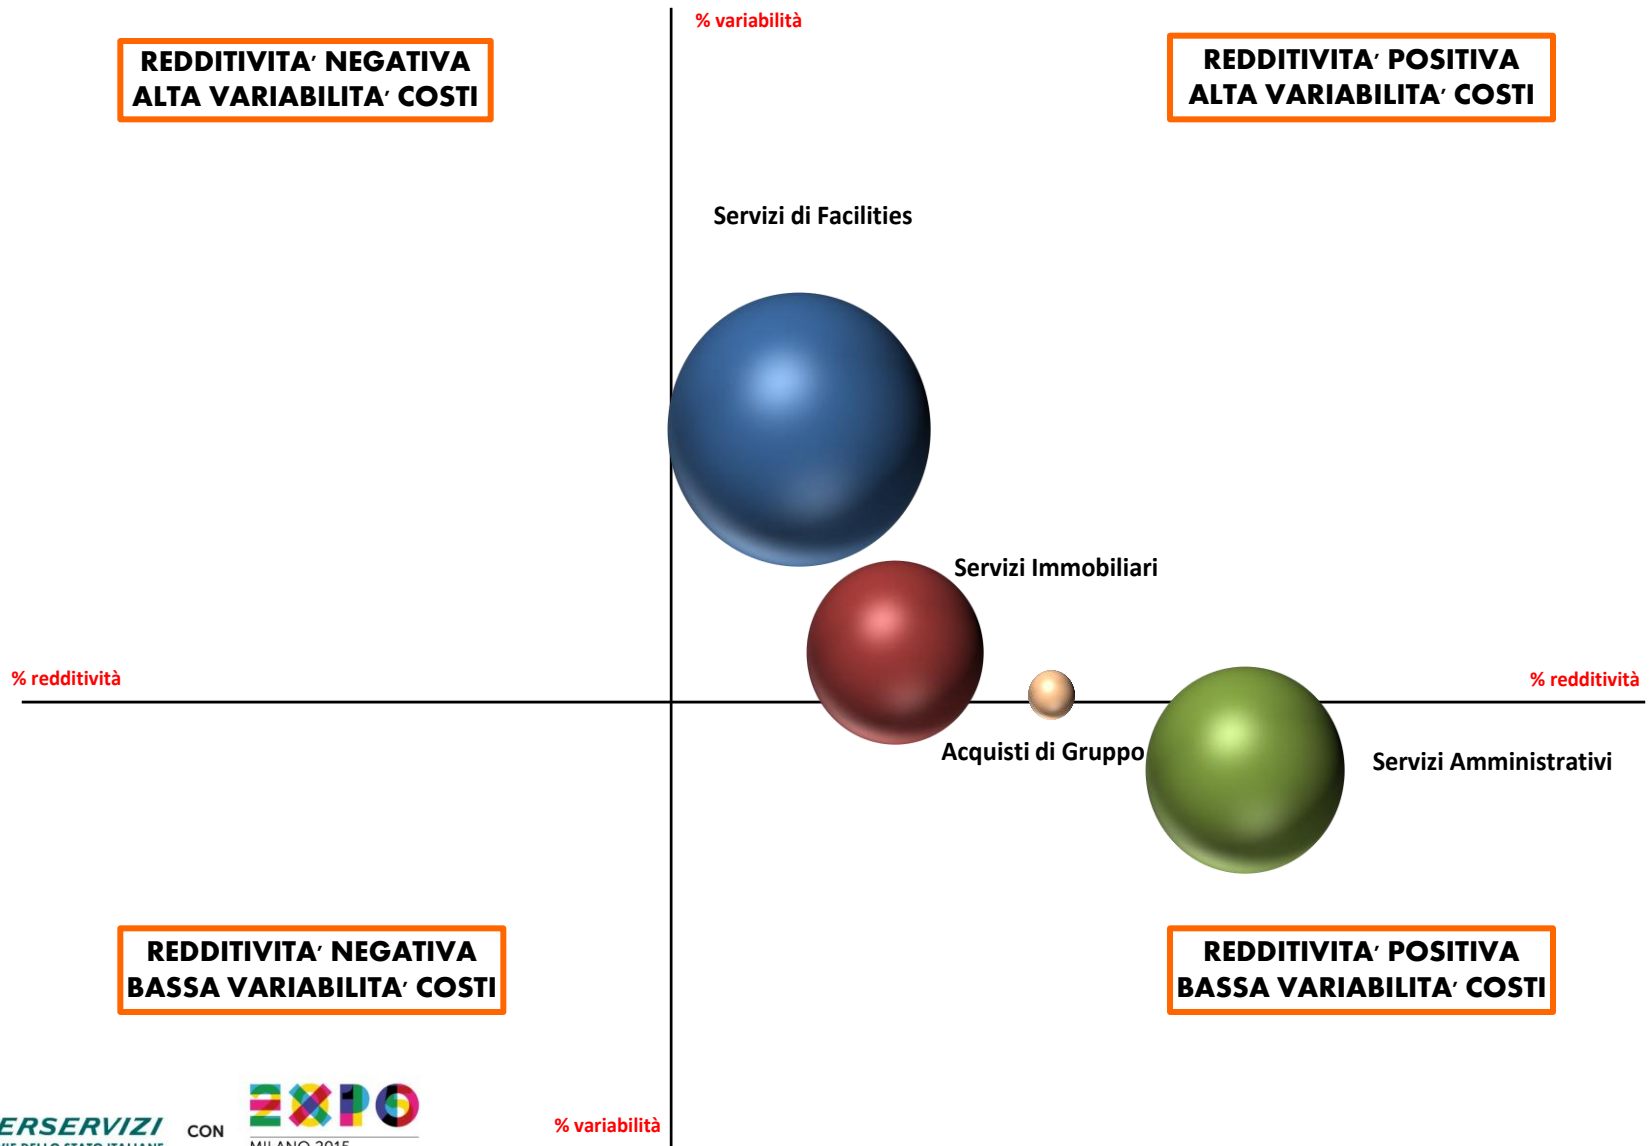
% variabilità

REDDITIVITA' NEGATIVA
ALTA VARIABILITA' COSTI

REDDITIVITA' POSITIVA
ALTA VARIABILITA' COSTI

Servizi di Facilities

Servizi Immobiliari

% redditività

% redditività

Acquisti di Gruppo

Servizi Amministrativi

REDDITIVITA' NEGATIVA
BASSA VARIABILITA' COSTI

REDDITIVITA' POSITIVA
BASSA VARIABILITA' COSTI

ERSERVIZI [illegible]

CON

EXPO
MILANO 2015

% variabilità